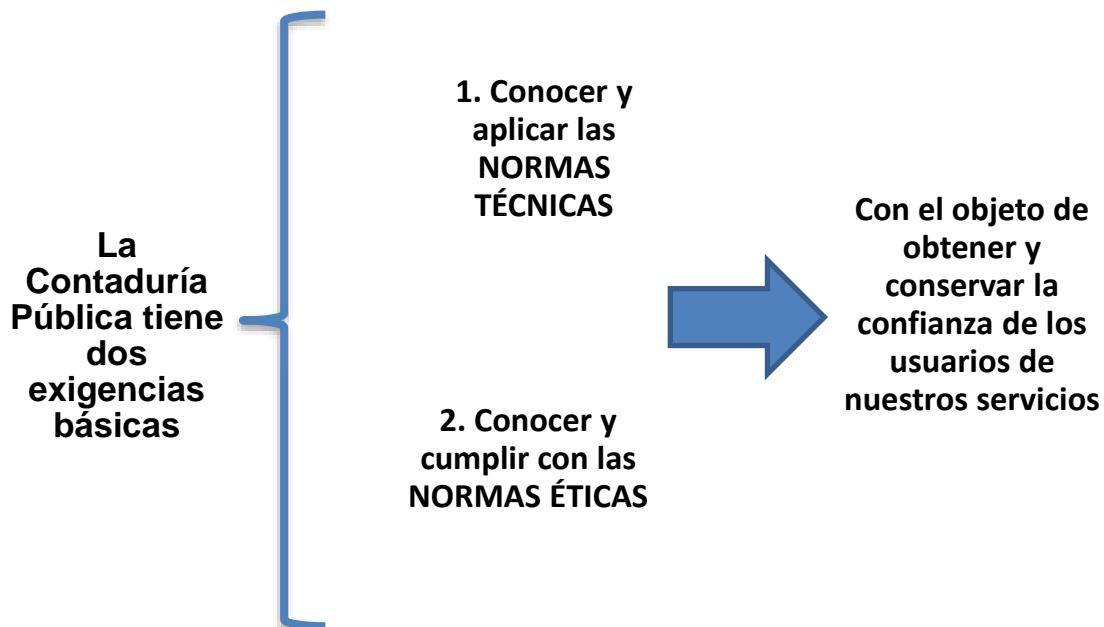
La Contaduría Pública tiene dos exigencias básicas

1. Conocer y aplicar las NORMAS TÉCNICAS

2. Conocer y cumplir con las NORMAS ÉTICAS

Con el objeto de obtener y conservar la confianza de los usuarios de nuestros servicios